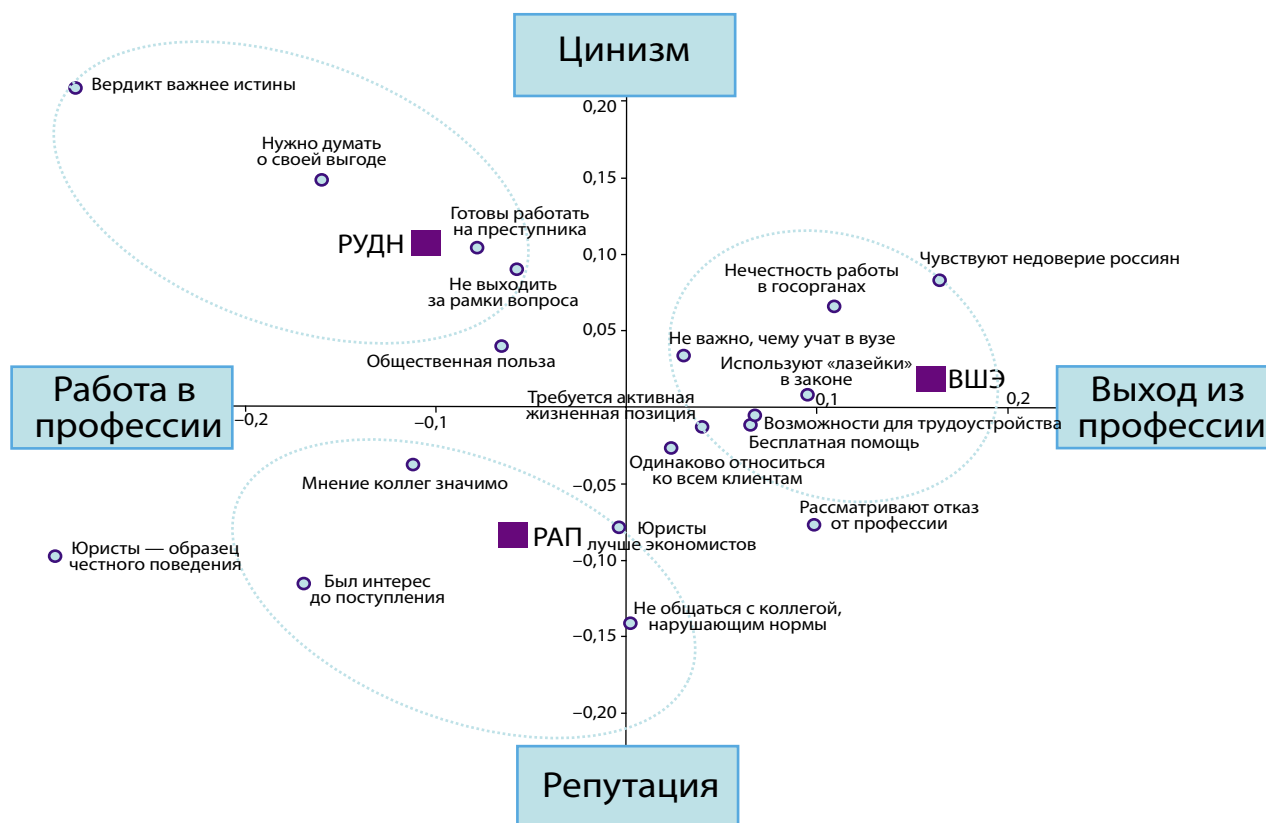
Цинизм

0,20
Вердикт важнее истины
Нужно думать о своей выгоде
0,15
Готовы работать на преступника
РУДН
0,10
Не выходить за рамки вопроса
Чувствуют недоверие россиян
Нечестность работы в госорганах
0,05
Не важно, чему учат в вузе
Общественная польза
Используют «лазейки» в законе
ВШЭ
Работа в профессии
Выход из профессии
Требуется активная жизненная позиция
−0,2
−0,1
0,1
0,2
Возможности для трудоустройства
Бесплатная помощь
Одинаково относиться ко всем клиентам
Мнение коллег значимо
−0,05
Рассматривают отказ от профессии
РАП
Юристы лучше экономистов
Юристы — образец честного поведения
−0,10
Был интерес до поступления
Не общаться с коллегой, нарушающим нормы
−0,15
−0,20
Репутация